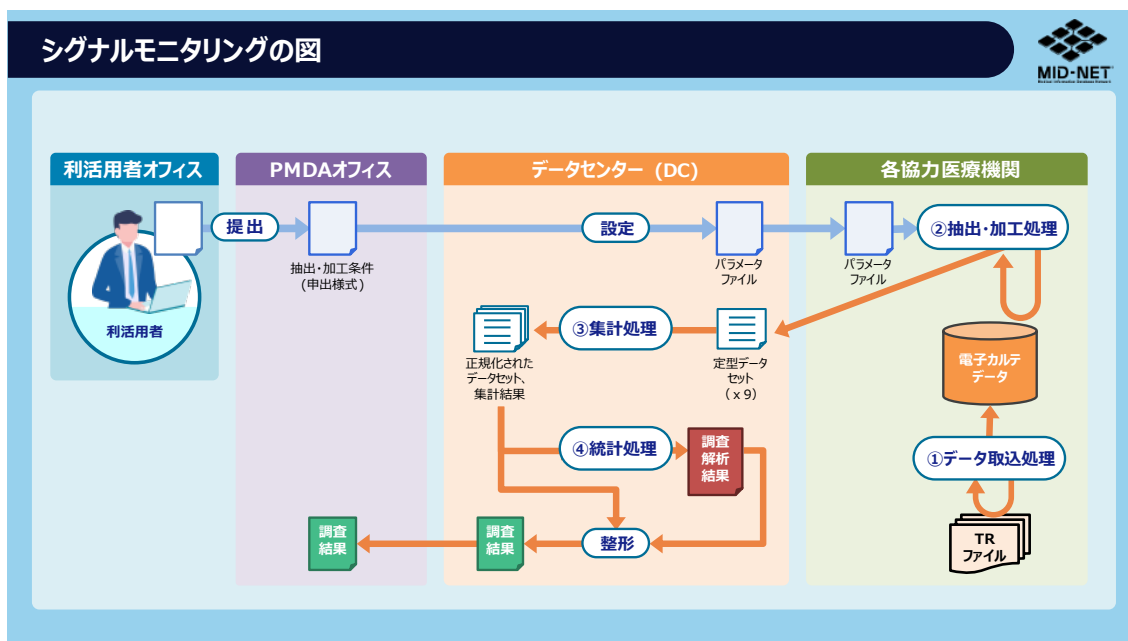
シグナルモニタリングの図

MID-NET
Medical Information Database Network

利活用者オフィス

利活用者

提出

PMDAオフィス

抽出・加工条件
（申出様式）

データセンター（DC）

設定

パラメータファイル

③集計処理

正規化されたデータセット、集計結果

定型データセット
（x 9）

④統計処理

調査解析結果

整形

調査結果

調査結果

各協力医療機関

パラメータファイル

②抽出・加工処理

電子カルテデータ

①データ取込処理

TRファイル